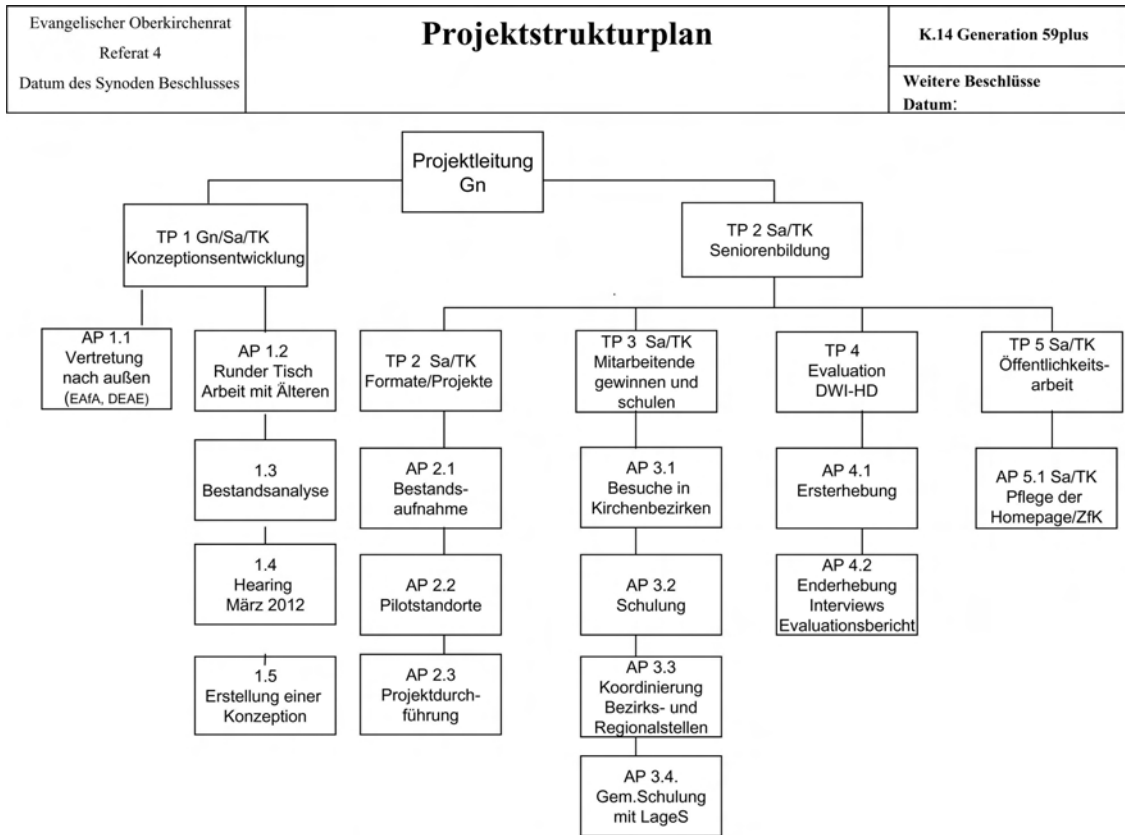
| Evangelischer Oberkirchenrat Referat 4 Datum des Synoden Beschlusses | Projektstrukturplan | K.14 Generation 59plus |
|---|---|---|
| | | Weitere Beschlüsse Datum: |

Projektleitung Gn

TP 1 Gn/Sa/TK Konzeptionsentwicklung

AP 1.1 Vertretung nach außen (EAfA, DEAE)

AP 1.2 Runder Tisch Arbeit mit Älteren

1.3 Bestandsanalyse

1.4 Hearing März 2012

1.5 Erstellung einer Konzeption

TP 2 Sa/TK Seniorenbildung

TP 2 Sa/TK Formate/Projekte

AP 2.1 Bestandsaufnahme

AP 2.2 Pilotstandorte

AP 2.3 Projektdurchführung

TP 3 Sa/TK Mitarbeitende gewinnen und schulen

AP 3.1 Besuche in Kirchenbezirken

AP 3.2 Schulung

AP 3.3 Koordinierung Bezirks- und Regionalstellen

AP 3.4. Gem.Schulung mit LageS

TP 4 Evaluation DWI-HD

AP 4.1 Ersterhebung

AP 4.2 Enderhebung Interviews Evaluationsbericht

TP 5 Sa/TK Öffentlichkeitsarbeit

AP 5.1 Sa/TK Pflege der Homepage/ZfK